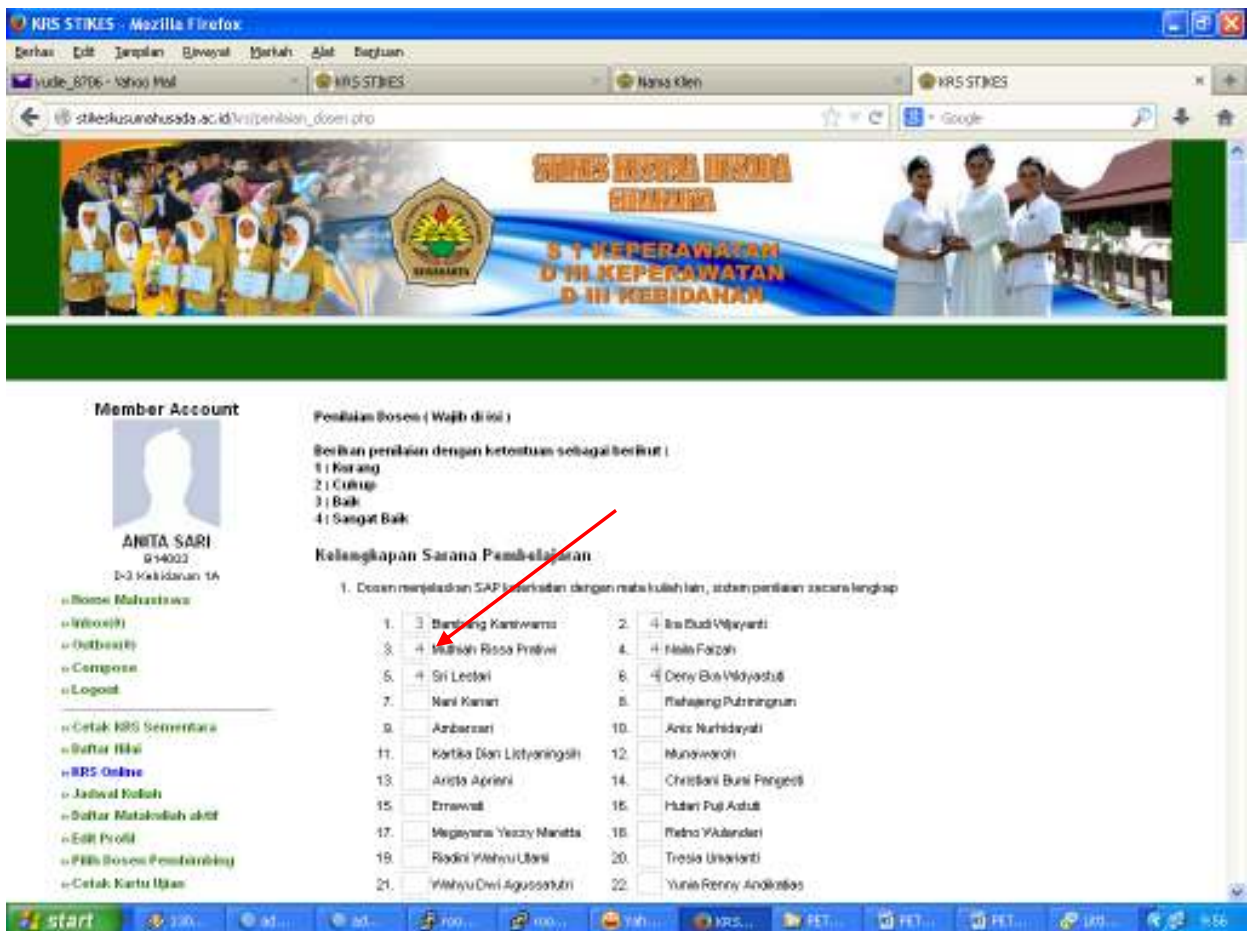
KRS STIKES - Mozilla Firefox

Berkas Edit Tampilan Riwayat Markah Alat Bantuan

vude_8706 - Yahoo Mail | KRS STIKES | Nama Klien | KRS STIKES

stikeskusumahusada.ac.id/krs/penilaian_dosen.php

Google

STIKES KUSUMA HUSADA SURAKARTA

S 1 KEPERAWATAN
D III KEPERAWATAN
D III KEBIDANAN

Member Account

ANITA SARI
B14003
D-3 Kebidanan 1A

» Home Mahasiswa
» Inbox(0)
» Outbox(0)
» Compose
» Logout

» Cetak KRS Sementara
» Daftar Nilai
» KRS Online
» Jadwal Kuliah
» Daftar Matakuliah aktif
» Edit Profil
» Pilih Dosen Pembimbing
» Cetak Kartu Ujian

Penilaian Dosen ( Wajib di isi )

Berikan penilaian dengan ketentuan sebagai berikut :
1 : Kurang
2 : Cukup
3 : Baik
4 : Sangat Baik

Kelengkapan Sarana Pembelajaran

1. Dosen menjelaskan SAP keterkaitan dengan mata kuliah lain, sistem penilaian secara lengkap

| | | | | | |
|---|---|---|---|---|---|
| 1. | 3 | Bambang Kamiwarno | 2. | 4 | Ika Budi Widyanti |
| 3. | 4 | Mutiah Rissa Pratiwi | 4. | 4 | Nisia Faizah |
| 5. | 4 | Sri Lestari | 6. | 4 | Deny Eka Widyastuti |
| 7. | | Nani Karari | 8. | | Rahajeng Putriningrum |
| 9. | | Ambarsari | 10. | | Anis Nurhidayati |
| 11. | | Kartika Dian Listyaningsih | 12. | | Munawaroh |
| 13. | | Arista Apriani | 14. | | Christiani Bumi Pangesti |
| 15. | | Ermawati | 16. | | Hutari Puji Astuti |
| 17. | | Megayana Yessy Maretta | 18. | | Retno Wulandari |
| 19. | | Radini Wahyu Utami | 20. | | Tresia Umarianti |
| 21. | | Wahyu Dwi Agussafutri | 22. | | Yunia Renny Andhikatias |

start | 100... | ad... | ad... | roo... | roo... | Yah... | KRS... | PET... | PET... | PET... | untitl... | 9:56